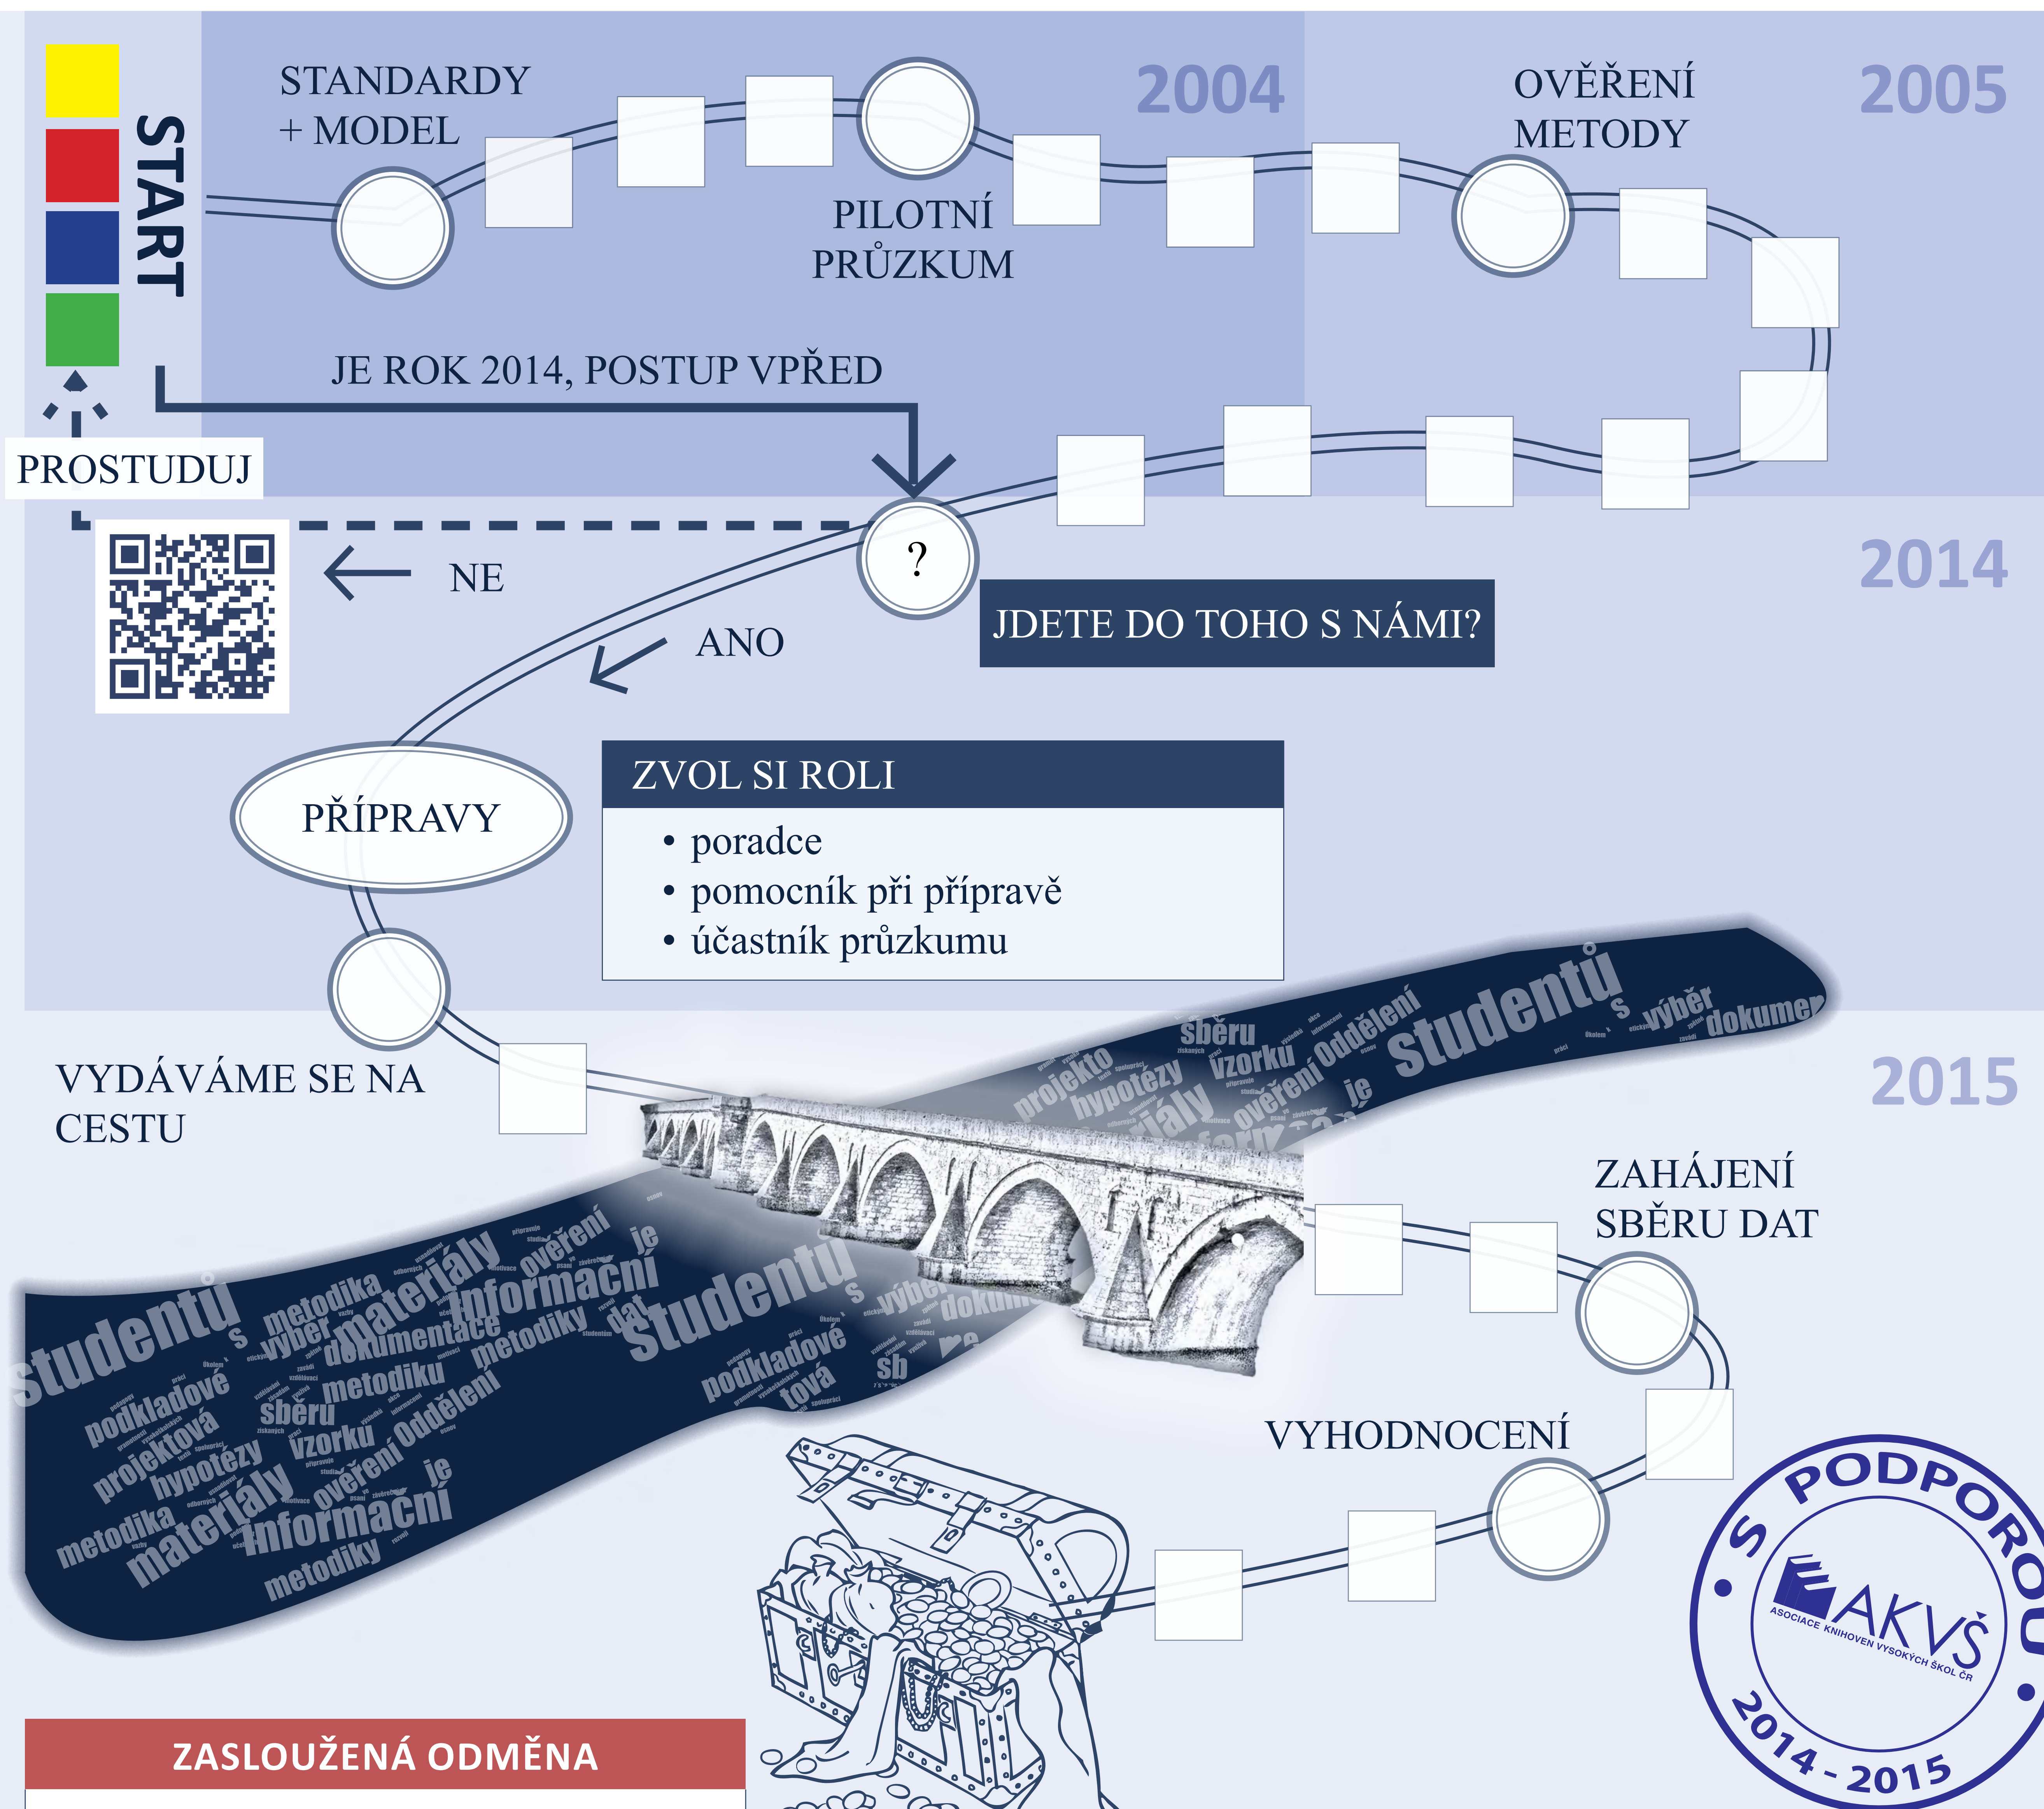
START

STANDARDY + MODEL

2004

PILOTNÍ PRŮZKUM

OVĚŘENÍ METODY

2005

JE ROK 2014, POSTUP VPŘED

PROSTUDUJ

?

NE

ANO

2014

JDETE DO TOHO S NÁMI?

PŘÍPRAVY

ZVOL SI ROLI
• poradce
• pomocník při přípravě
• účastník průzkumu

VYDÁVÁME SE NA CESTU

2015

ZAHÁJENÍ SBĚRU DAT

VYHODNOCENÍ

S PODPOROU
AKVŠ
ASOCIACE KNIHOVEN VYSOKÝCH ŠKOL ČR
2014 - 2015

studentů s výběr metodika materiály dokumentace informační metodiky ověření je podkladové projektová hypotézy sběru vzorku Oddělení metodiku dat dokumen

ZASLOUŽENÁ ODMĚNA